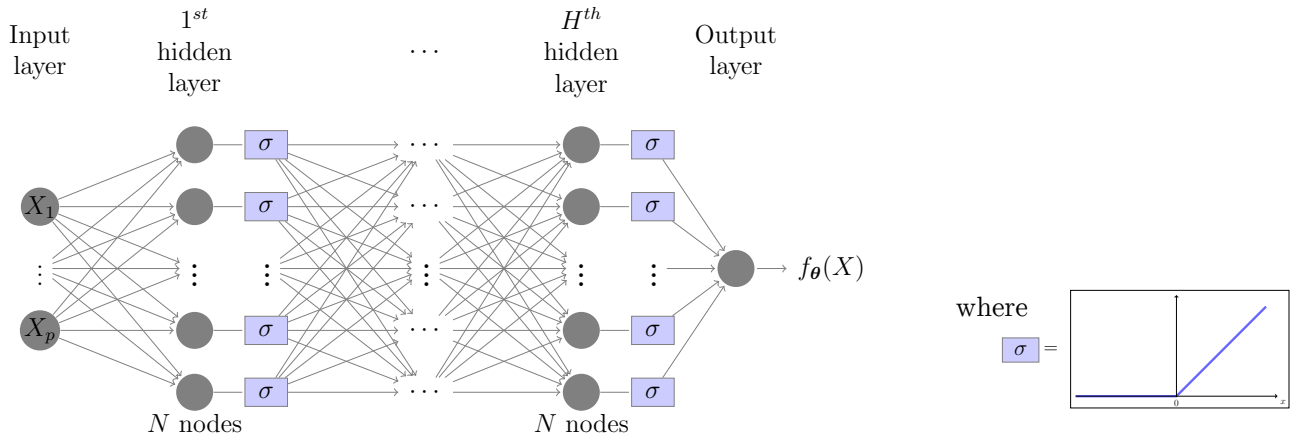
Input layer

$1^{st}$ hidden layer

$\cdots$

$H^{th}$ hidden layer

Output layer

$X_1$

$\vdots$

$X_p$

$\sigma$

$\sigma$

$\vdots$

$\sigma$

$\sigma$

$\cdots$

$\cdots$

$\vdots$

$\cdots$

$\cdots$

$\sigma$

$\sigma$

$\vdots$

$\sigma$

$\sigma$

$f_{\boldsymbol{\theta}}(X)$

$N$ nodes

$N$ nodes

where

$\sigma$ =

0

$x$